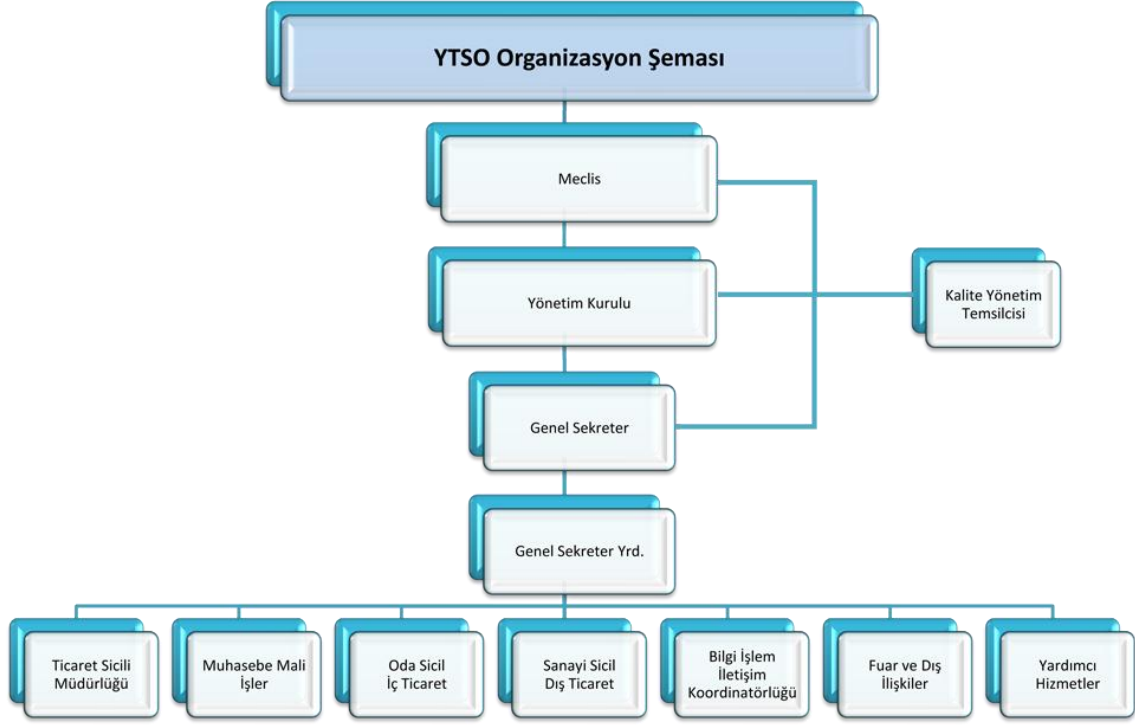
YTSO Organizasyon Şeması

Meclis

Yönetim Kurulu

Kalite Yönetim Temsilcisi

Genel Sekreter

Genel Sekreter Yrd.

Ticaret Sicili Müdürlüğü

Muhasebe Mali İşler

Oda Sicil İç Ticaret

Sanayi Sicil Dış Ticaret

Bilgi İşlem İletişim Koordinatörlüğü

Fuar ve Dış İlişkiler

Yardımcı Hizmetler